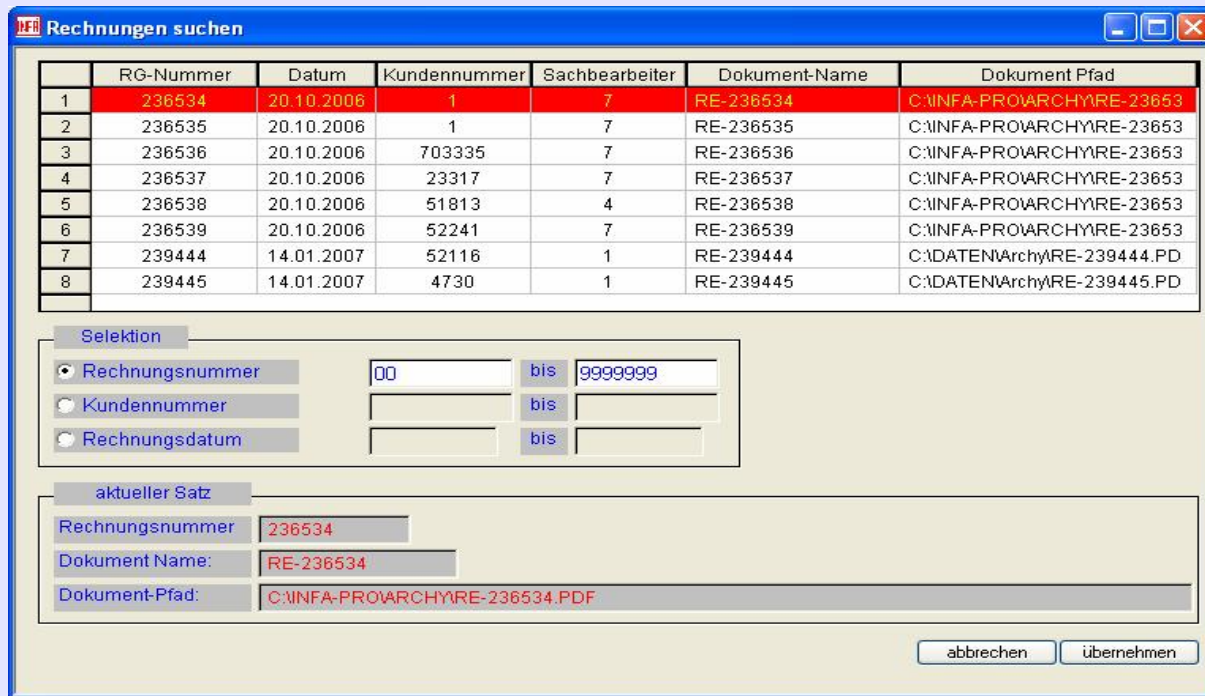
Rechnungen suchen

| | RG-Nummer | Datum | Kundennummer | Sachbearbeiter | Dokument-Name | Dokument Pfad |
|---|---|---|---|---|---|---|
| 1 | 236534 | 20.10.2006 | 1 | 7 | RE-236534 | C:\INFA-PRO\ARCHY\RE-23653 |
| 2 | 236535 | 20.10.2006 | 1 | 7 | RE-236535 | C:\INFA-PRO\ARCHY\RE-23653 |
| 3 | 236536 | 20.10.2006 | 703335 | 7 | RE-236536 | C:\INFA-PRO\ARCHY\RE-23653 |
| 4 | 236537 | 20.10.2006 | 23317 | 7 | RE-236537 | C:\INFA-PRO\ARCHY\RE-23653 |
| 5 | 236538 | 20.10.2006 | 51813 | 4 | RE-236538 | C:\INFA-PRO\ARCHY\RE-23653 |
| 6 | 236539 | 20.10.2006 | 52241 | 7 | RE-236539 | C:\INFA-PRO\ARCHY\RE-23653 |
| 7 | 239444 | 14.01.2007 | 52116 | 1 | RE-239444 | C:\DATEN\Archy\RE-239444.PD |
| 8 | 239445 | 14.01.2007 | 4730 | 1 | RE-239445 | C:\DATEN\Archy\RE-239445.PD |

Selektion
Rechnungsnummer 00 bis 9999999
Kundennummer bis
Rechnungsdatum bis

aktueller Satz
Rechnungsnummer 236534
Dokument Name: RE-236534
Dokument-Pfad: C:\INFA-PRO\ARCHY\RE-236534.PDF

abbrechen übernehmen